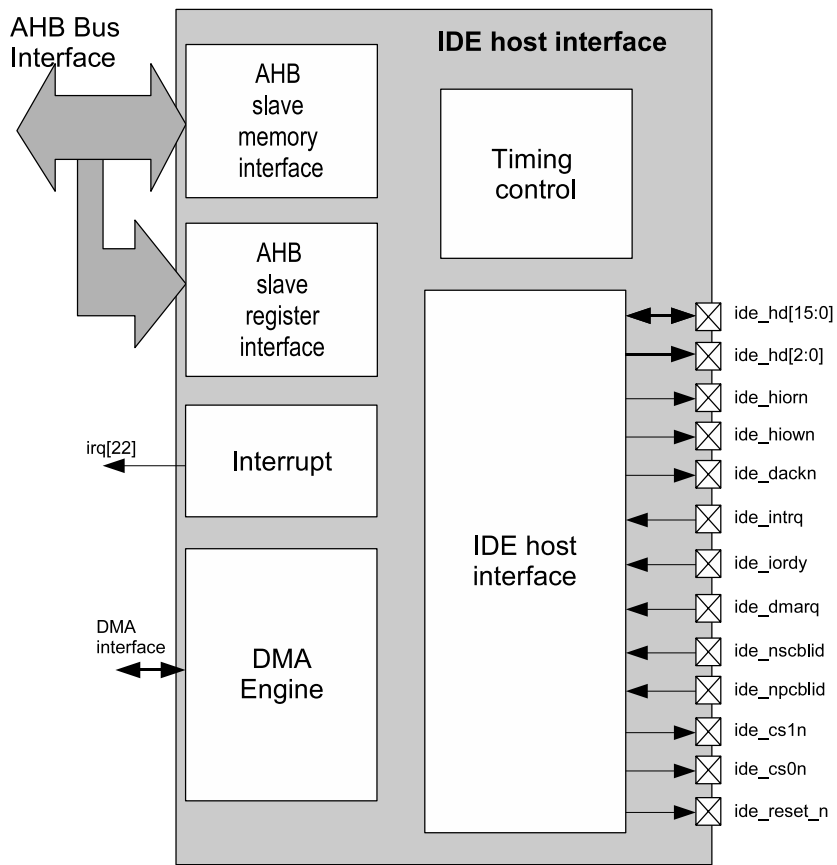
AHB Bus Interface

IDE host interface

AHB slave memory interface

Timing control

AHB slave register interface

irq[22]

Interrupt

DMA interface

DMA Engine

IDE host interface

ide_hd[15:0]
ide_hd[2:0]
ide_hiorn
ide_hiown
ide_dackn
ide_intrq
ide_iordy
ide_dmarq
ide_nscblid
ide_npcblid
ide_cs1n
ide_cs0n
ide_reset_n